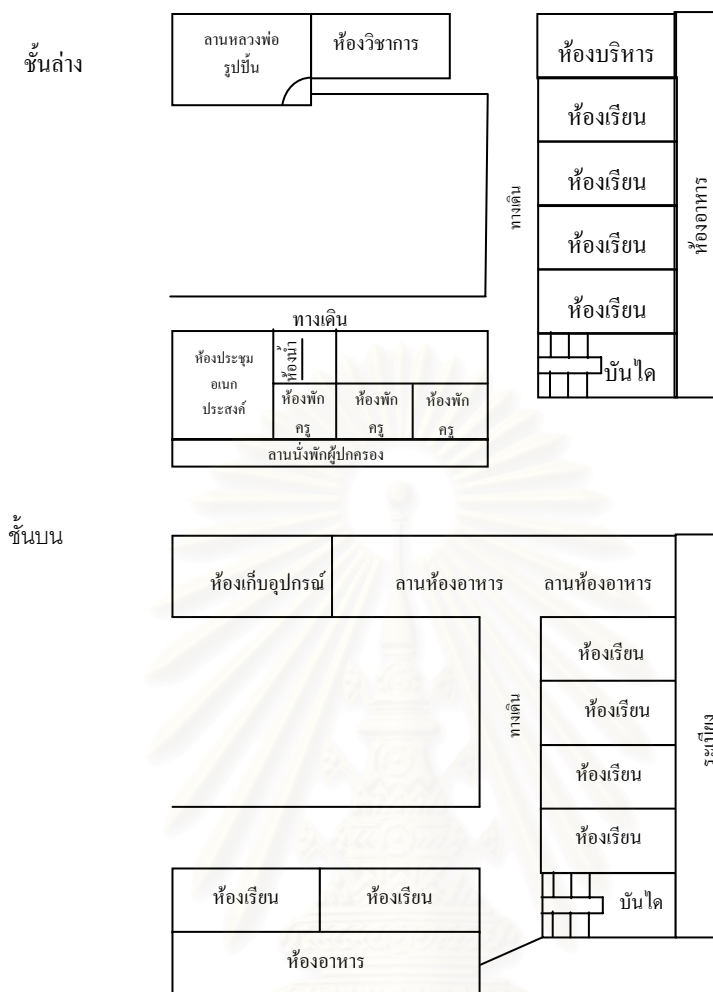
ชั้นล่าง

ลานหลวงพ่อรูปปั้น

ห้องวิชาการ

ห้องบริหาร

ห้องเรียน

ห้องเรียน

ห้องเรียน

ห้องเรียน

บันได

ทางเดิน

ห้องอาหาร

ทางเดิน

ห้องประชุมอเนกประสงค์

ห้องน้ำ

ห้องพักครู

ห้องพักครู

ห้องพักครู

ลานนั่งพักผู้ปกครอง

ชั้นบน

ห้องเก็บอุปกรณ์

ลานห้องอาหาร

ลานห้องอาหาร

ห้องเรียน

ห้องเรียน

ห้องเรียน

ห้องเรียน

บันได

ทางเดิน

ระเบียง

ห้องเรียน

ห้องเรียน

ห้องอาหาร